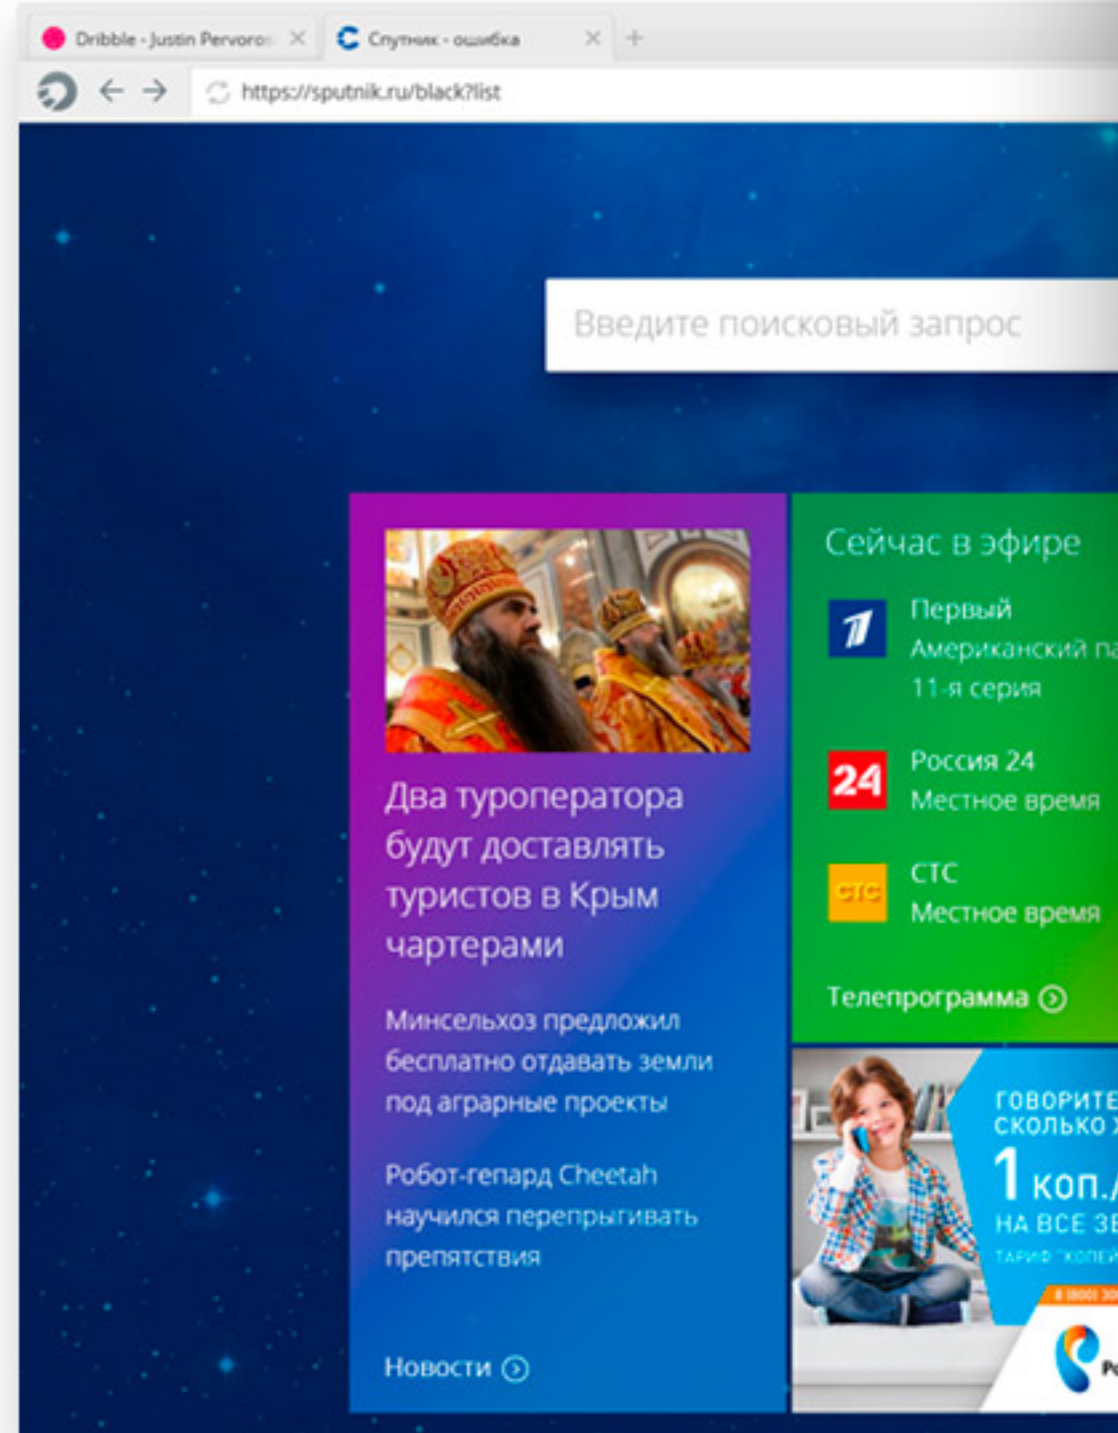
Dribble - Justin Pervoro
Спутник - ошибка
https://sputnik.ru/black?list

Введите поисковый запрос

Два туроператора будут доставлять туристов в Крым чартерами

Минсельхоз предложил бесплатно отдавать земли под аграрные проекты

Робот-гепард Cheetah научился перепрыгивать препятствия

Новости

Сейчас в эфире

Первый
Американский па
11-я серия

24
Россия 24
Местное время

СТС
СТС
Местное время

Телепрограмма

ГОВОРИТЕ
СКОЛЬКО Х
1 коп./
НА ВСЕ ЗВ
ТАРИФ "КОПЕЙ
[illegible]
Р